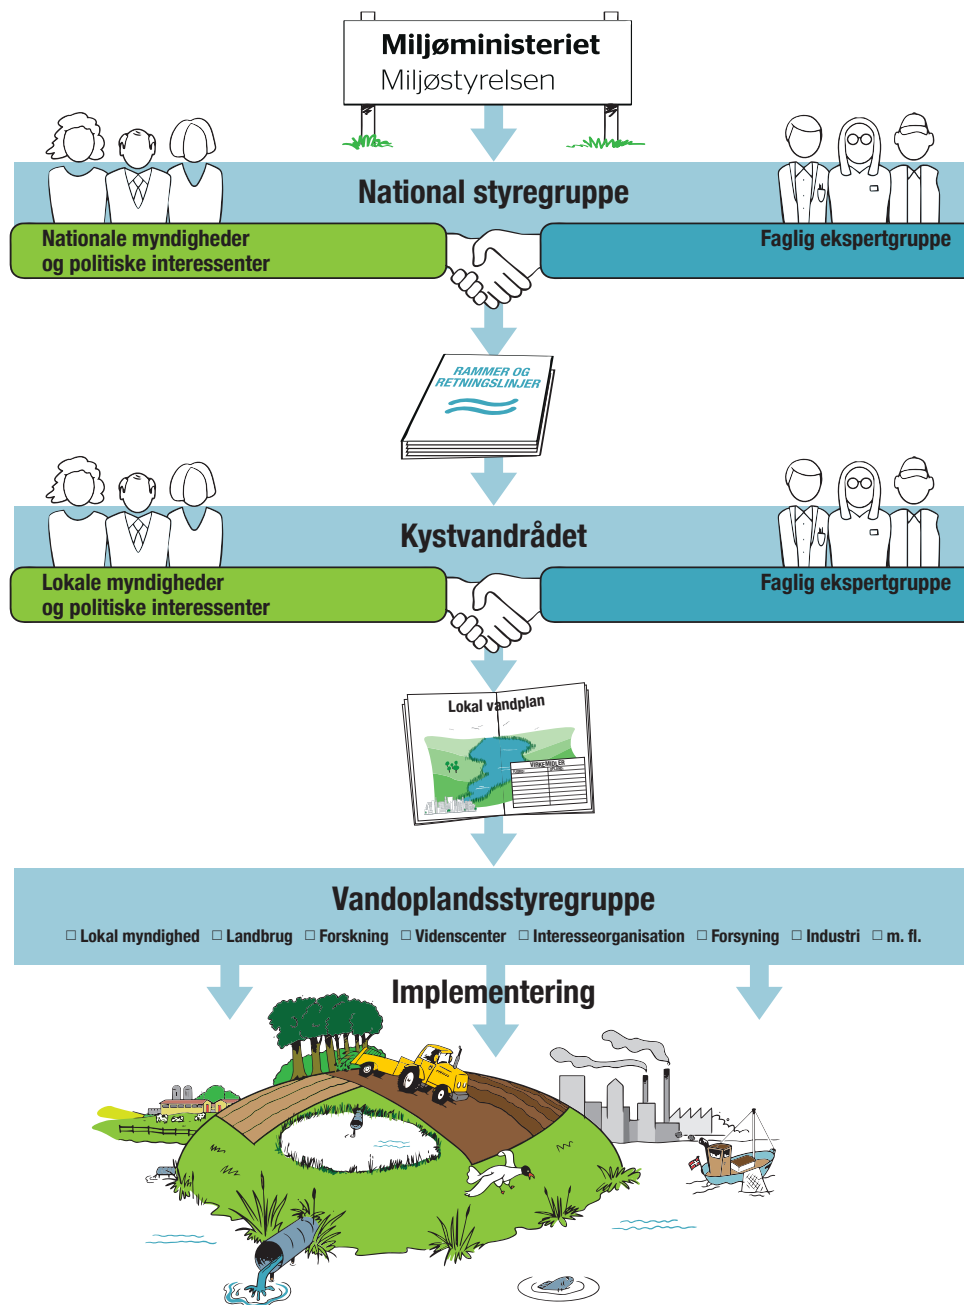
Miljøministeriet
Miljøstyrelsen

National styregruppe

Nationale myndigheder og politiske interessenter

Faglig ekspertgruppe

RAMMER OG RETNINGSLINJER

Kystvandrådet

Lokale myndigheder og politiske interessenter

Faglig ekspertgruppe

Lokal vandplan

VIRKEMIDLER

Vandoplandsstyregruppe

☐ Lokal myndighed ☐ Landbrug ☐ Forskning ☐ Videnscenter ☐ Interesseorganisation ☐ Forsyning ☐ Industri ☐ m. fl.

Implementering